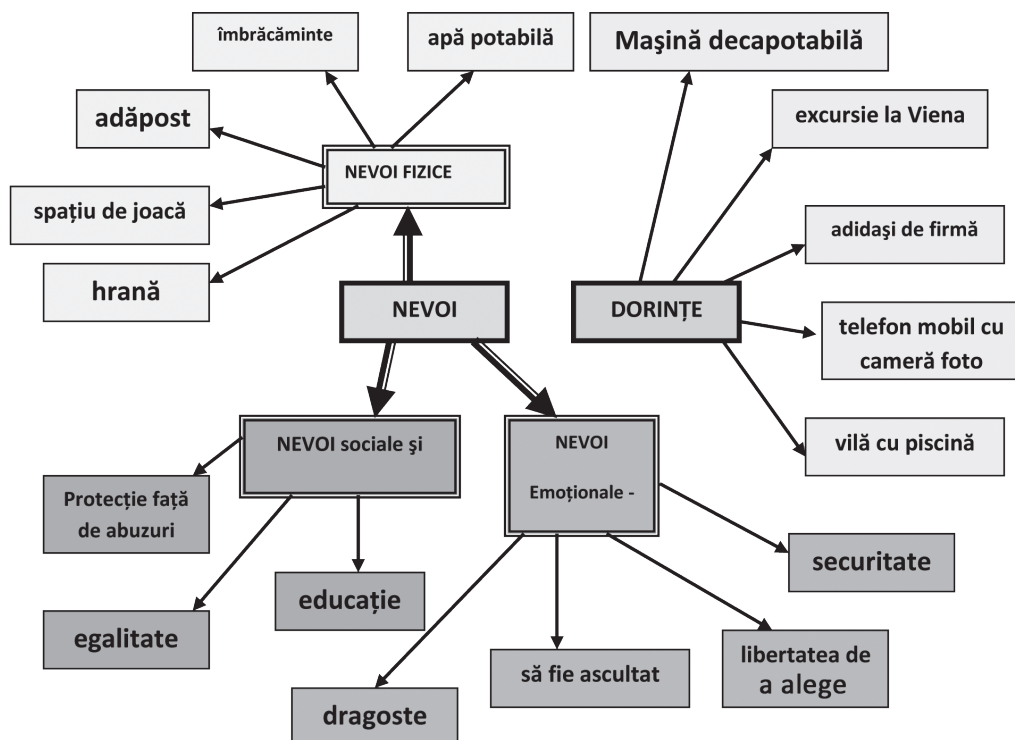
îmbrăcăminte

apă potabilă

Maşină decapotabilă

adăpost

NEVOI FIZICE

excursie la Viena

spațiu de joacă

adidaşi de firmă

hrană

NEVOI

DORINȚE

telefon mobil cu cameră foto

NEVOI sociale şi

NEVOI Emoționale -

vilă cu piscină

Protecție față de abuzuri

securitate

educație

egalitate

să fie ascultat

libertatea de a alege

dragoste